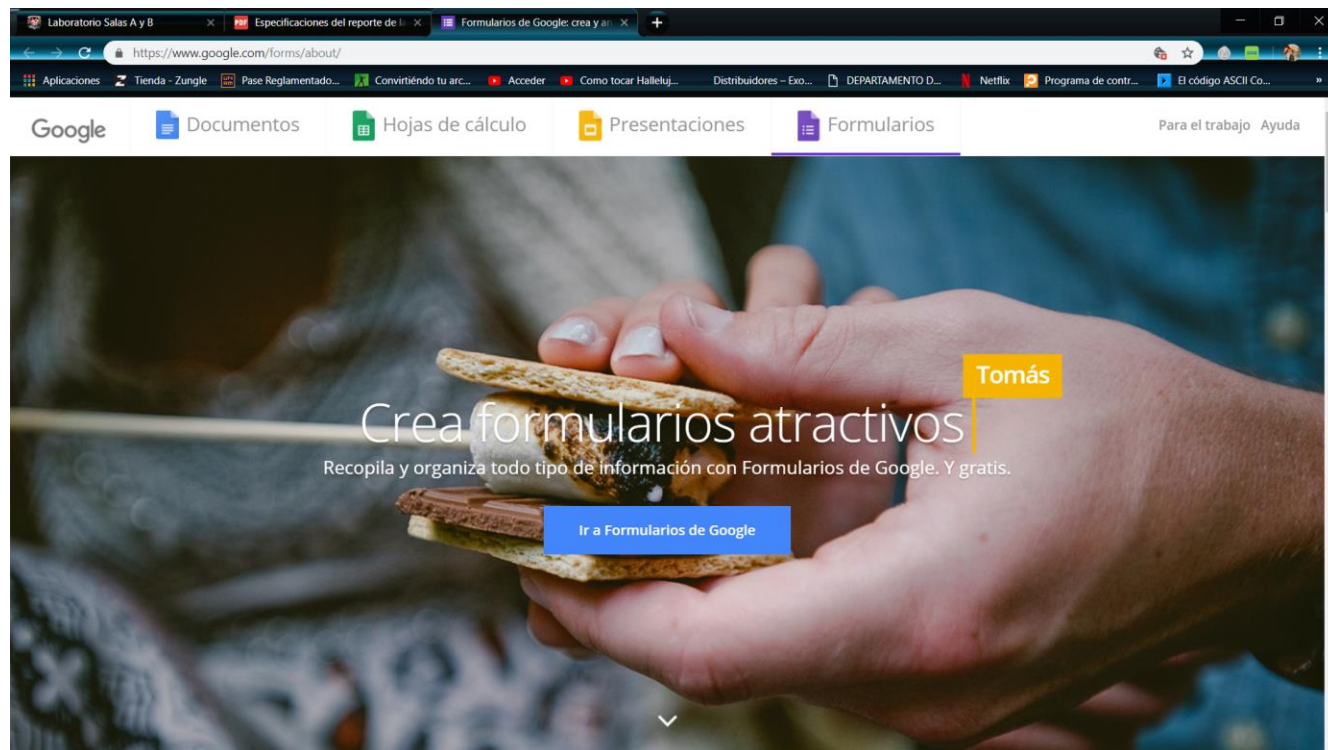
Laboratorio Salas A y B ×
Especificaciones del reporte de l ×
Formularios de Google: crea y an ×
+

https://www.google.com/forms/about/

Aplicaciones Tienda - Zungle Pase Reglamentado... Convirtiendo tu arc... Acceder Como tocar Halleluj... Distribuidores – Exo... DEPARTAMENTO D... Netflix Programa de contr... El código ASCII Co... »

Google Documentos Hojas de cálculo Presentaciones Formularios Para el trabajo Ayuda

Tomás

Crea formularios atractivos

Recopila y organiza todo tipo de información con Formularios de Google. Y gratis.

Ir a Formularios de Google